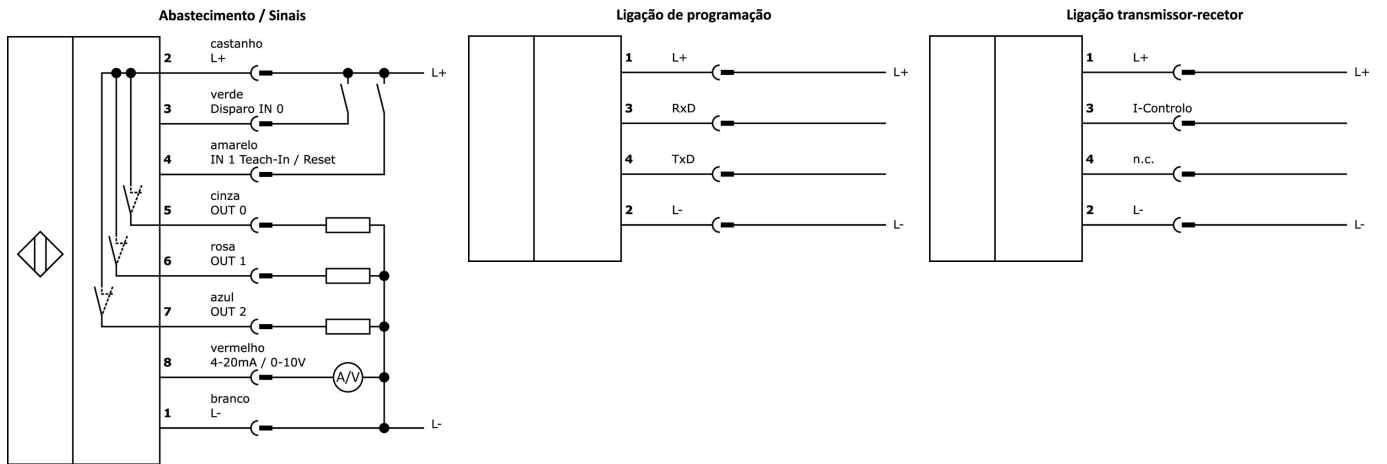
Abastecimento / Sinais

2 castanho L+
L+
3 verde Disparo IN 0
4 amarelo IN 1 Teach-In / Reset
5 cinza OUT 0
6 rosa OUT 1
7 azul OUT 2
8 vermelho 4-20mA / 0-10V
A/V
1 branco L-
L-

Ligação de programação

1 L+ L+
3 RxD
4 TxD
2 L- L-

Ligação transmissor-recetor

1 L+ L+
3 I-Controlo
4 n.c.
2 L- L-